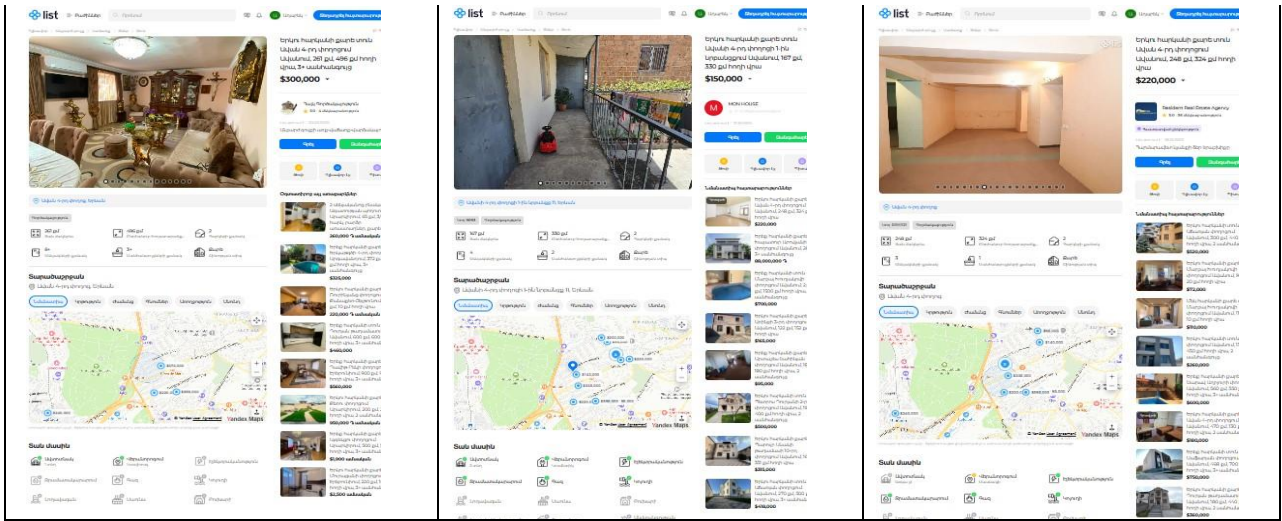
list

Երկու հարկանի քարե տուն Ավան 4-րդ փողոցում Ավանում, 261 քմ, 496 քմ հողի վրա, 3+ սանհանգույց

$300,000

Քարտեզ

Տան մասին

list

Երկու հարկանի քարե տուն Ավան 4-րդ փողոցում Ավանում, 167 քմ, 330 քմ հողի վրա

$150,000

MON HOUSE

Քարտեզ

Yandex Maps

Տան մասին

list

Երկու հարկանի քարե տուն Ավան 4-րդ փողոցում Ավանում, 248 քմ, 324 քմ հողի վրա

$220,000

Redstem Real Estate Agency

Քարտեզ

Yandex Maps

Տան մասին